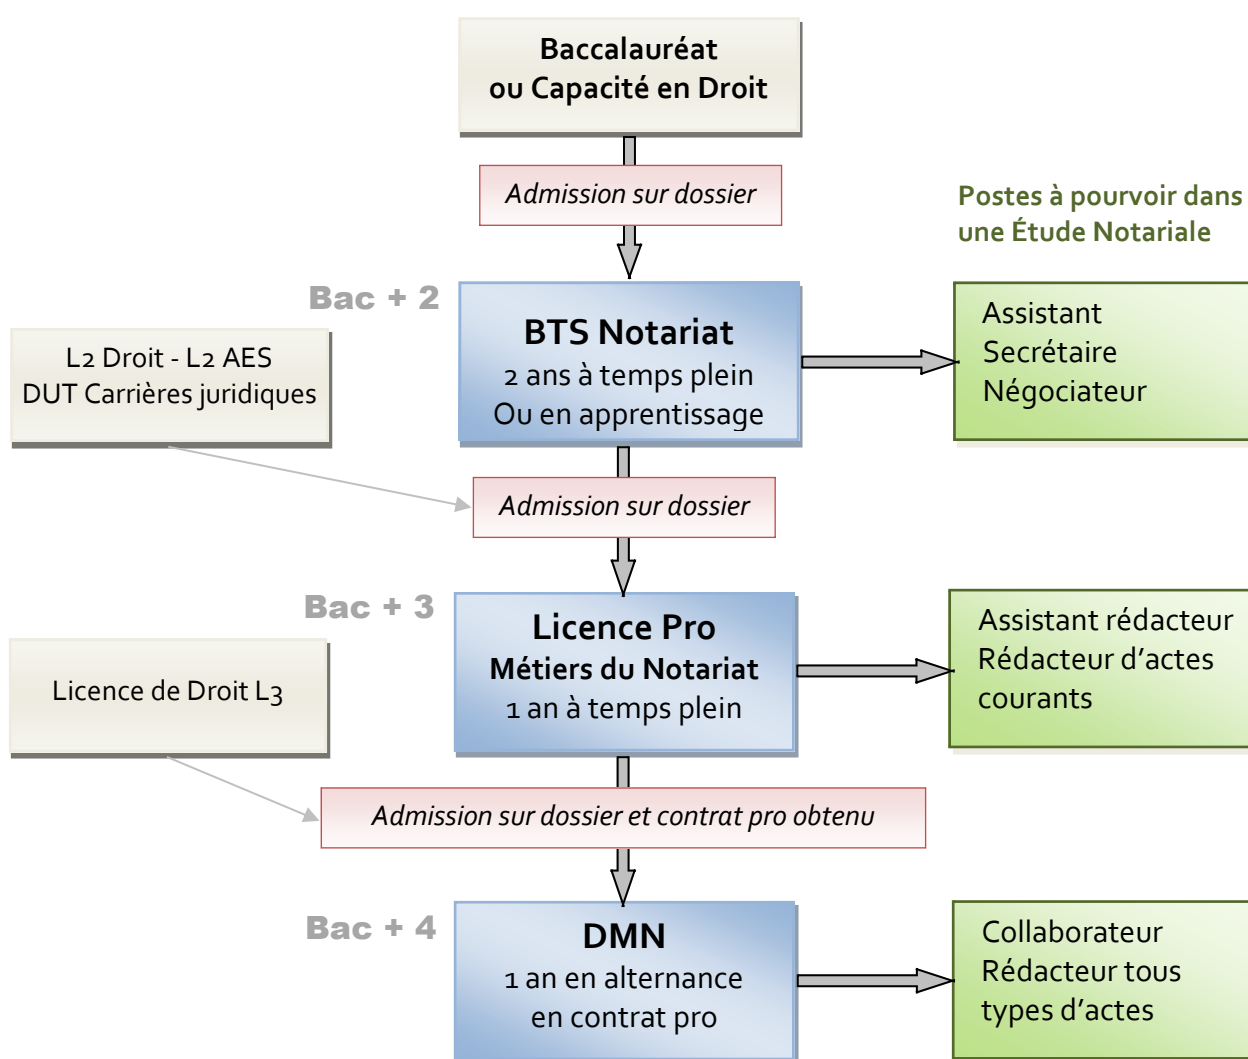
Baccalauréat
ou Capacité en Droit

Admission sur dossier

Postes à pourvoir dans une Étude Notariale

Bac + 2

BTS Notariat
2 ans à temps plein
Ou en apprentissage

Assistant
Secrétaire
Négociateur

L2 Droit - L2 AES
DUT Carrières juridiques

Admission sur dossier

Bac + 3

Licence Pro
Métiers du Notariat
1 an à temps plein

Assistant rédacteur
Rédacteur d'actes courants

Licence de Droit L3

Admission sur dossier et contrat pro obtenu

Bac + 4

DMN
1 an en alternance
en contrat pro

Collaborateur
Rédacteur tous types d'actes